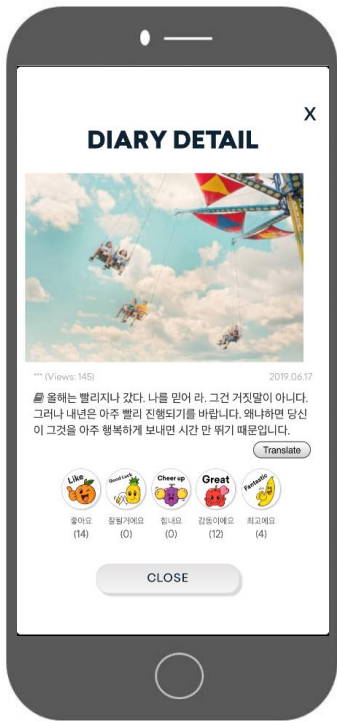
X

DIARY DETAIL

*** (Views: 145) 2019.06.17

올해는 빨리지나 갔다. 나를 믿어 라. 그건 거짓말이 아니다. 그러나 내년은 아주 빨리 진행되기를 바랍니다. 왜냐하면 당신이 그것을 아주 행복하게 보내면 시간 만 뛰기 때문입니다.

Translate

Like
좋아요
(14)

Good Luck
잘될거에요
(0)

Cheer up
힘내요
(0)

Great
감동이에요
(12)

Fantastic
최고에요
(4)

CLOSE